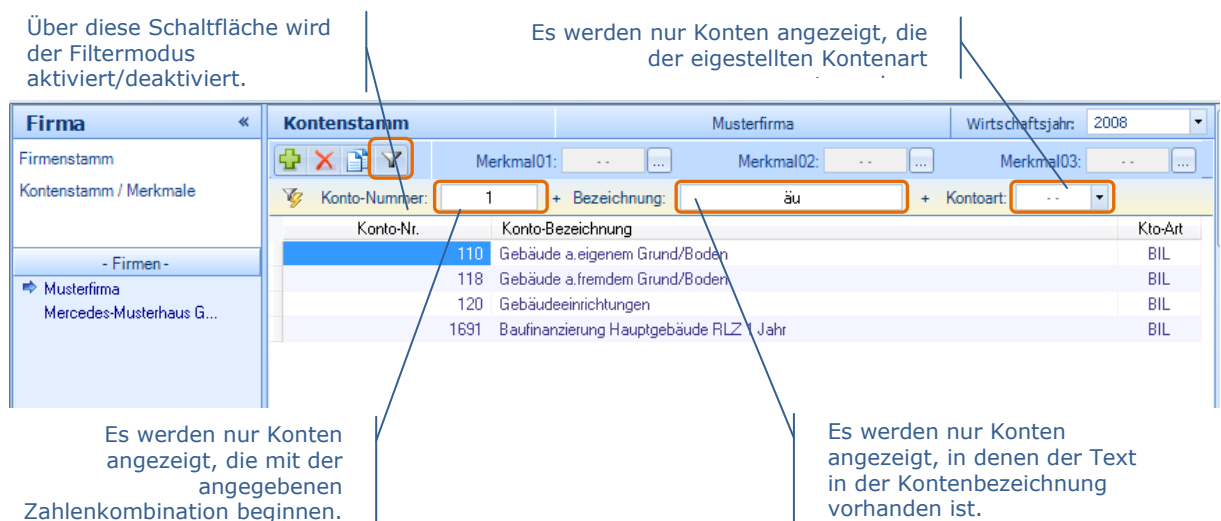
Über diese Schaltfläche wird der Filtermodus aktiviert/deaktiviert.

Es werden nur Konten angezeigt, die der eigestellten Kontenart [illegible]

Firma «

Firmenstamm

Kontenstamm / Merkmale

- Firmen -

Musterfirma

Mercedes-Musterhaus G...

Kontenstamm

Musterfirma

Wirtschaftsjahr: 2008

Merkmal01: - - ...

Merkmal02: - - ...

Merkmal03: - - ...

Konto-Nummer: 1 + Bezeichnung: äu + Kontoart: - -

| Konto-Nr. | Konto-Bezeichnung | Kto-Art |
|---|---|---|
| 110 | Gebäude a.eigenem Grund/Boden | BIL |
| 118 | Gebäude a.fremdem Grund/Boden | BIL |
| 120 | Gebäudeeinrichtungen | BIL |
| 1691 | Baufinanzierung Hauptgebäude RLZ 1 Jahr | BIL |

Es werden nur Konten angezeigt, die mit der angegebenen Zahlenkombination beginnen.

Es werden nur Konten angezeigt, in denen der Text in der Kontenbezeichnung vorhanden ist.